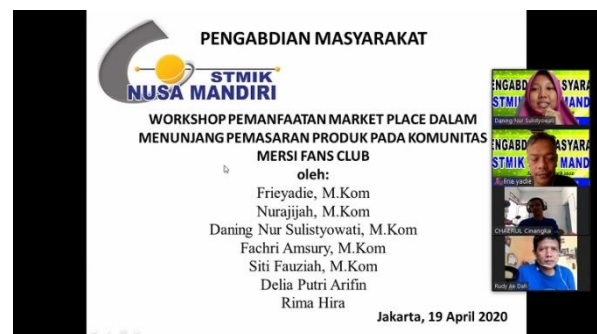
PENGABDIAN MASYARAKAT

STMIK
NUSA MANDIRI

WORKSHOP PEMANFAATAN MARKET PLACE DALAM MENUNJANG PEMASARAN PRODUK PADA KOMUNITAS MERSI FANS CLUB
oleh:
Frieyadie, M.Kom
Nurajijah, M.Kom
Daning Nur Sulistyowati, M.Kom
Fachri Amsury, M.Kom
Siti Fauziah, M.Kom
Delia Putri Arifin
Rima Hira

Jakarta, 19 April 2020

ENGABD ASYARA
STMIK MAND
Daning Nur Sulistyowati

ENGABD ASYARA
STMIK MAND
frie yadie

CHAERUL Cimangka

Rudy de Dah